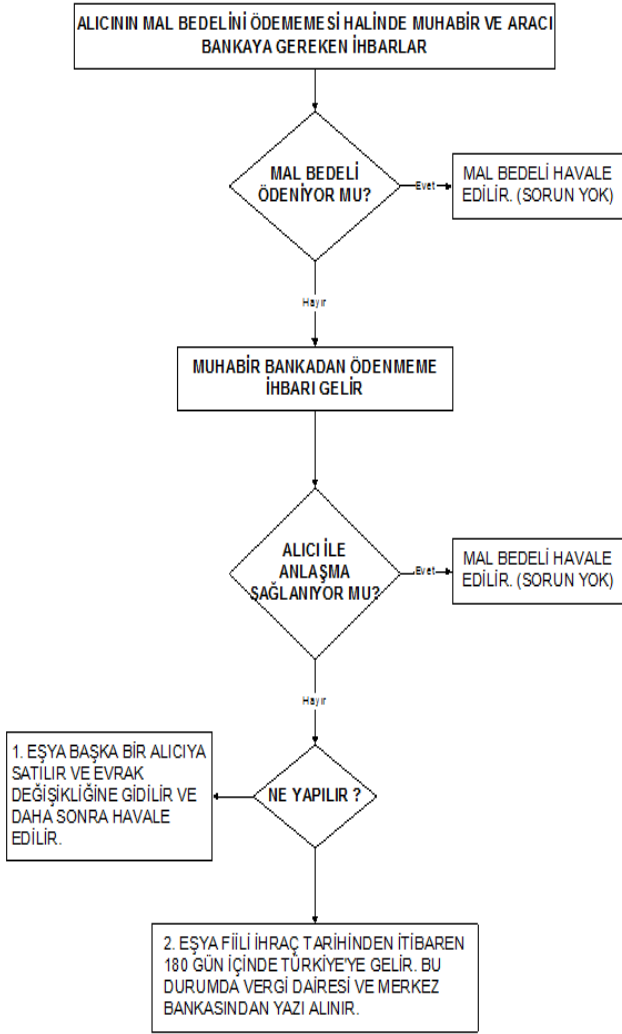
ALICININ MAL BEDELİNİ ÖDEMEMESİ HALİNDE MUHABİR VE ARACI BANKAYA GEREKEN İHBARLAR

MAL BEDELİ ÖDENİYOR MU?

Evet

MAL BEDELİ HAVALE EDİLİR. (SORUN YOK)

Hayır

MUHABİR BANKADAN ÖDENMEME İHBARI GELİR

ALICI İLE ANLAŞMA SAĞLANIYOR MU?

Evet

MAL BEDELİ HAVALE EDİLİR. (SORUN YOK)

Hayır

NE YAPILIR ?

1. EŞYA BAŞKA BİR ALICIYA SATILIR VE EVRAK DEĞİŞİKLİĞİNE GİDİLİR VE DAHA SONRA HAVALE EDİLİR.

2. EŞYA FİİLİ İHRAÇ TARİHİNDEN İTİBAREN 180 GÜN İÇİNDE TÜRKİYE'YE GELİR. BU DURUMDA VERGİ DAİRESİ VE MERKEZ BANKASINDAN YAZI ALINIR.